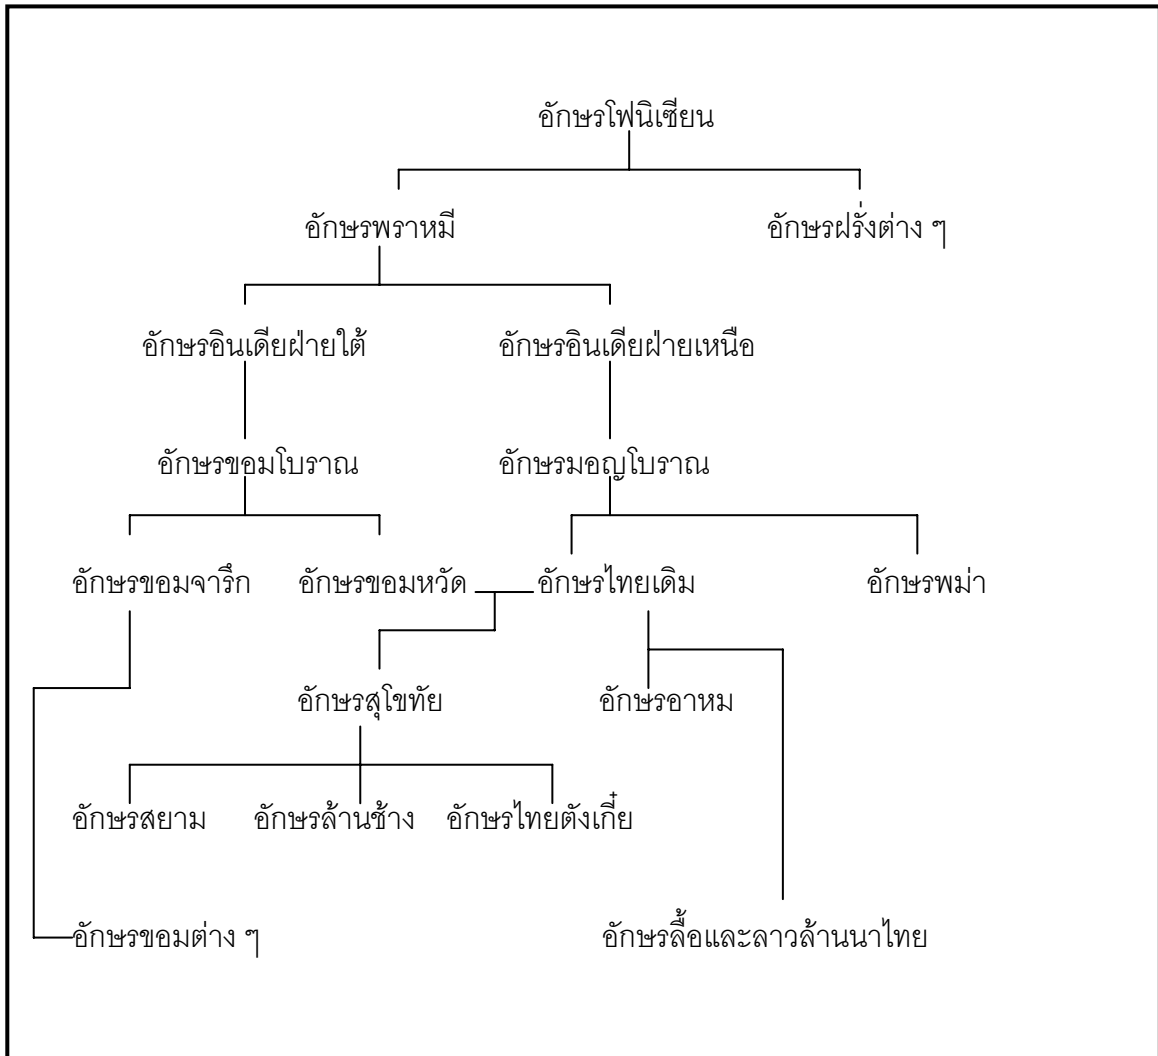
อักษรโฟนิเชียน

อักษรพราหมี

อักษรฝรั่งต่าง ๆ

อักษรอินเดียฝ่ายใต้

อักษรอินเดียฝ่ายเหนือ

อักษรขอมโบราณ

อักษรมอญโบราณ

อักษรขอมจารึก

อักษรขอมหวัด

อักษรไทยเดิม

อักษรพม่า

อักษรสุโขทัย

อักษรอาหม

อักษรสยาม

อักษรล้านช้าง

อักษรไทยตังเกี๋ย

อักษรขอมต่าง ๆ

อักษรลื้อและลาวล้านนาไทย